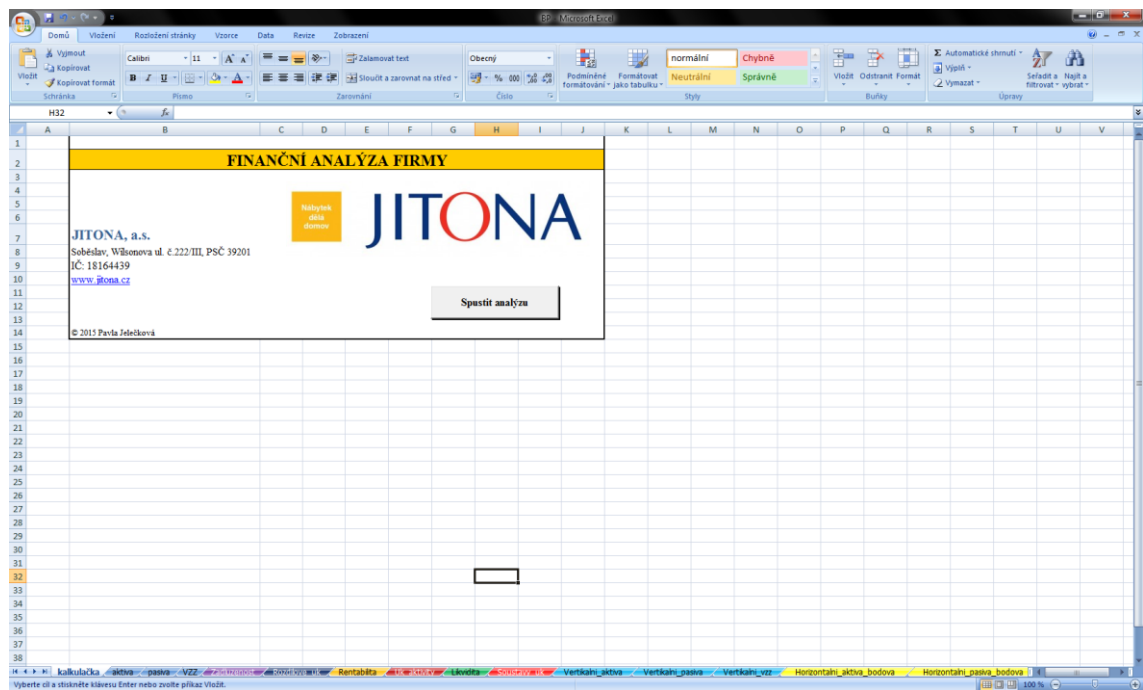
BP - Microsoft Excel

Domů Vložení Rozložení stránky Vzorce Data Revize Zobrazení

Vyjmout
Kopírovat
Vložit
Kopírovat formát
Schránka

Calibri 11
Písmo

Zalamovat text
Sloučit a zarovnat na střed
Zarovnání

Obecný
Číslo

Podmíněné formátování
Formátovat jako tabulku
normální
Chybně
Neutrální
Správně
Styly

Vložit Odstranit Formát
Buňky

Automatické shrnutí
Výplň
Vymazat
Seřadit a filtrovat
Najít a vybrat
Úpravy

H32

FINANČNÍ ANALÝZA FIRMY

Nábytek dělá domov

JITONA

JITONA, a.s.
Soběslav, Wilsonova ul. č.222/III, PSČ 39201
IČ: 18164439
www.jitona.cz

Spustit analýzu

© 2015 Pavla Jelečková

kalkulačka aktiva pasiva VZZ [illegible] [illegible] Rentabilita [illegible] Likvidita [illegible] Vertikalni_aktiva Vertikalni_pasiva Vertikalni_vzz Horizontalni_aktiva_bodova Horizontalni_pasiva_bodova

Vyberte cíl a stiskněte klávesu Enter nebo zvolte příkaz Vložit.

100 %